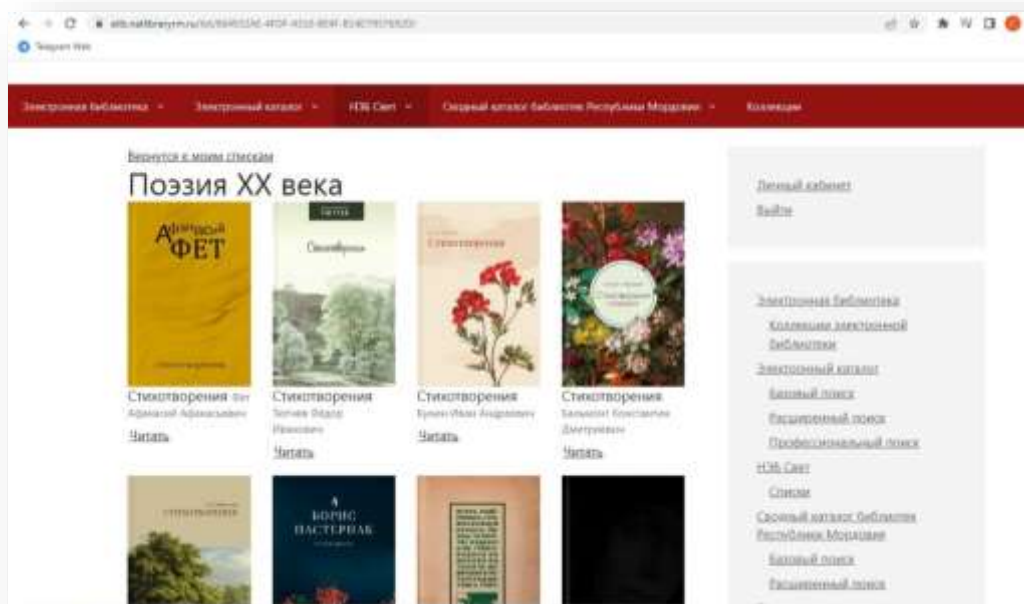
Telegram Web

Электронная библиотека ⌄ Электронный каталог ⌄ НЭБ Свет ⌄ Сводный каталог библиотек Республики Мордовия ⌄ Коллекции

Вернуться к моим спискам

Поэзия XX века

Афанасий ФЕТ

Стихотворения

Стихотворения Фет Афанасий Афанасьевич

Читать

Стихотворения Тютчев Фёдор Иванович

Читать

Стихотворения Бунин Иван Алексеевич

Читать

Стихотворения Бальмонт Константин Дмитриевич

Читать

Борис Пастернак

Личный кабинет

Выйти

Электронная библиотека

Коллекции электронной библиотеки

Электронный каталог

Базовый поиск

Расширенный поиск

Профессиональный поиск

НЭБ Свет

Списки

Сводный каталог библиотек Республики Мордовия

Базовый поиск

Расширенный поиск